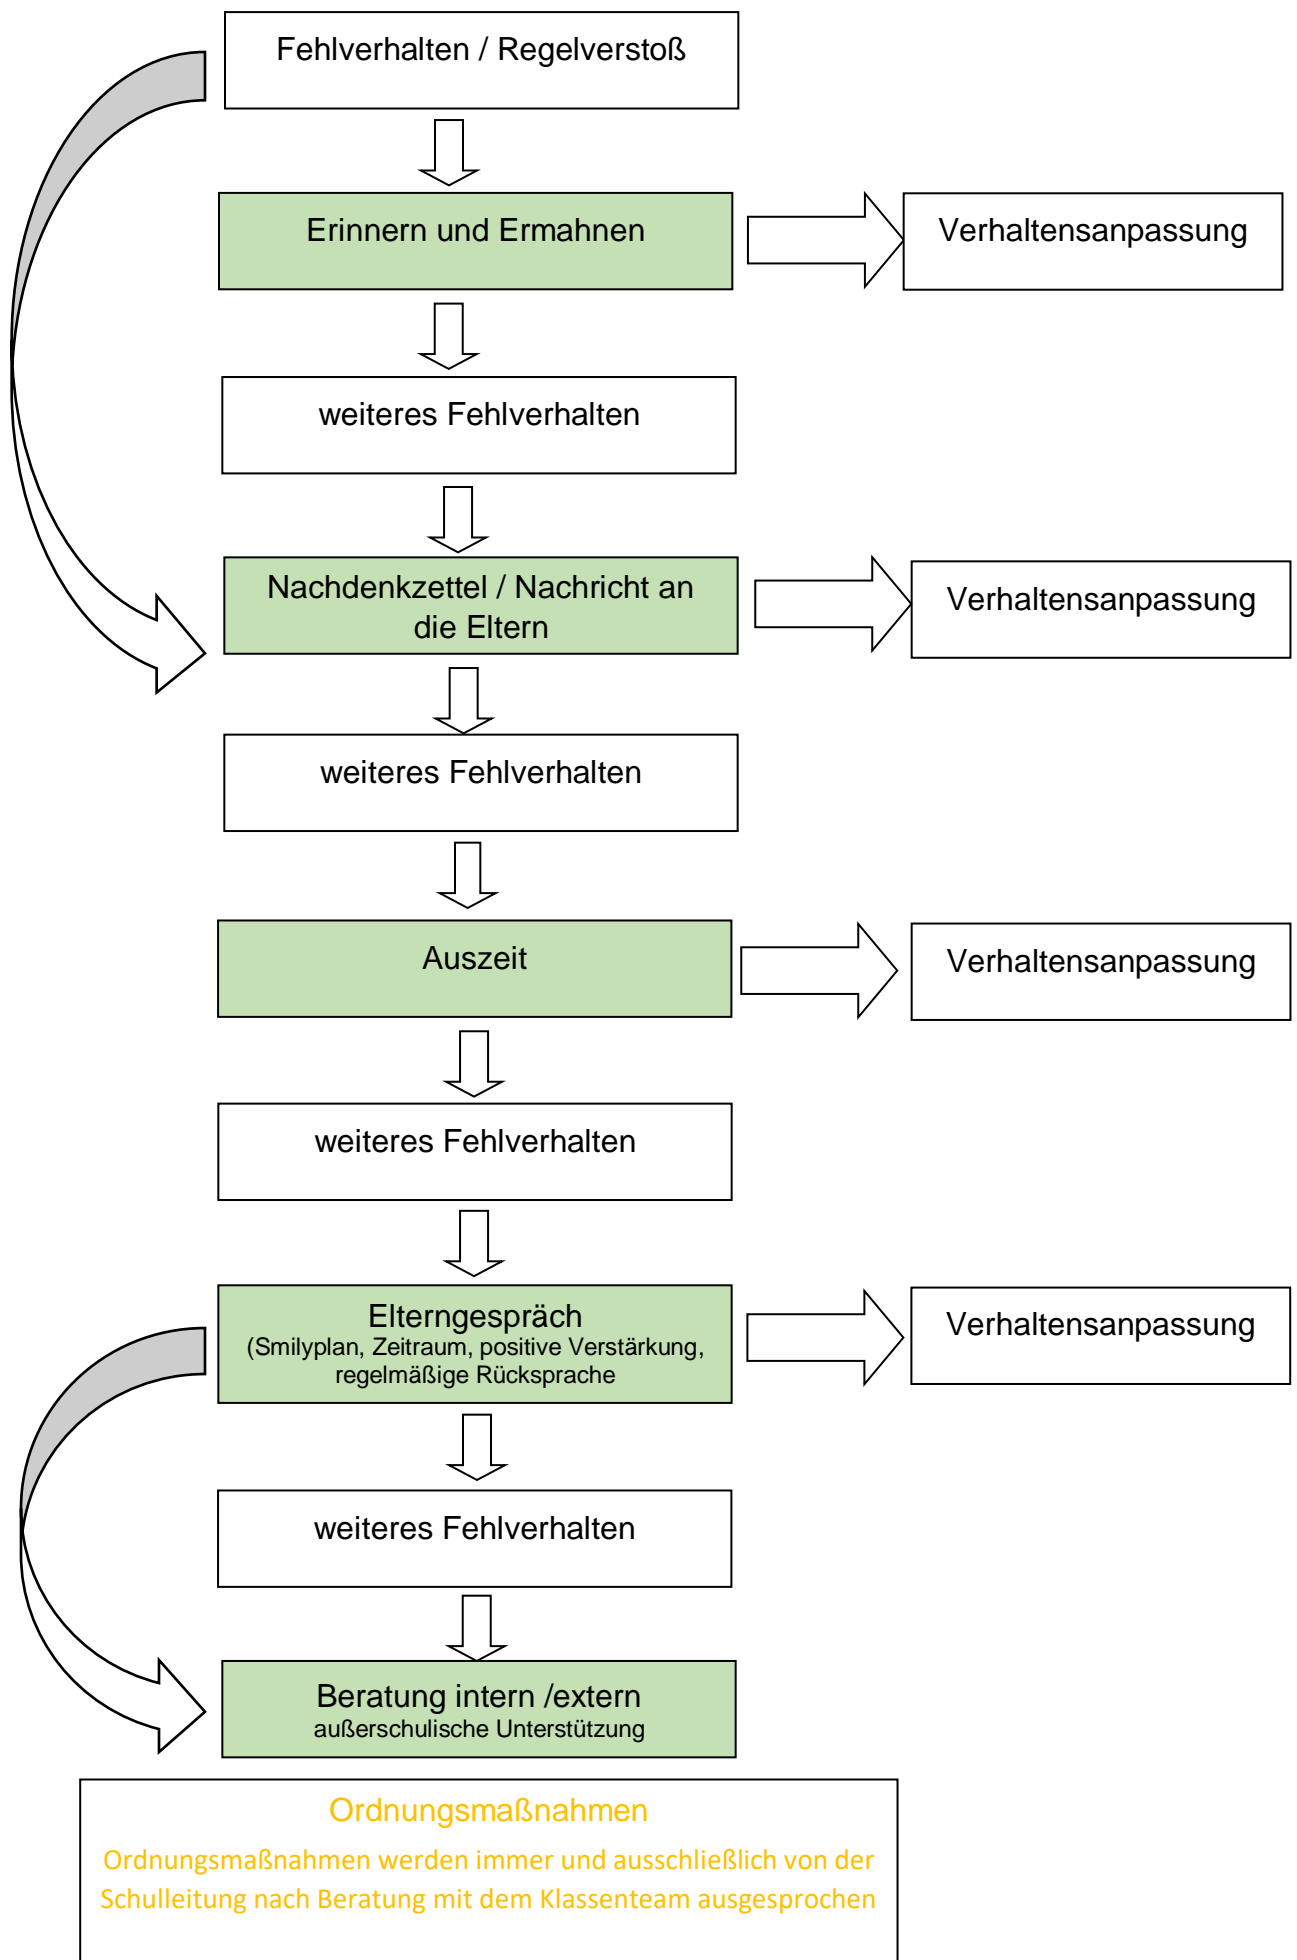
Fehlverhalten / Regelverstoß

Erinnern und Ermahnen

Verhaltensanpassung

weiteres Fehlverhalten

Nachdenkzettel / Nachricht an die Eltern

Verhaltensanpassung

weiteres Fehlverhalten

Auszeit

Verhaltensanpassung

weiteres Fehlverhalten

Elterngespräch
(Smilyplan, Zeitraum, positive Verstärkung, regelmäßige Rücksprache

Verhaltensanpassung

weiteres Fehlverhalten

Beratung intern /extern
außerschulische Unterstützung

Ordnungsmaßnahmen

Ordnungsmaßnahmen werden immer und ausschließlich von der Schulleitung nach Beratung mit dem Klassenteam ausgesprochen